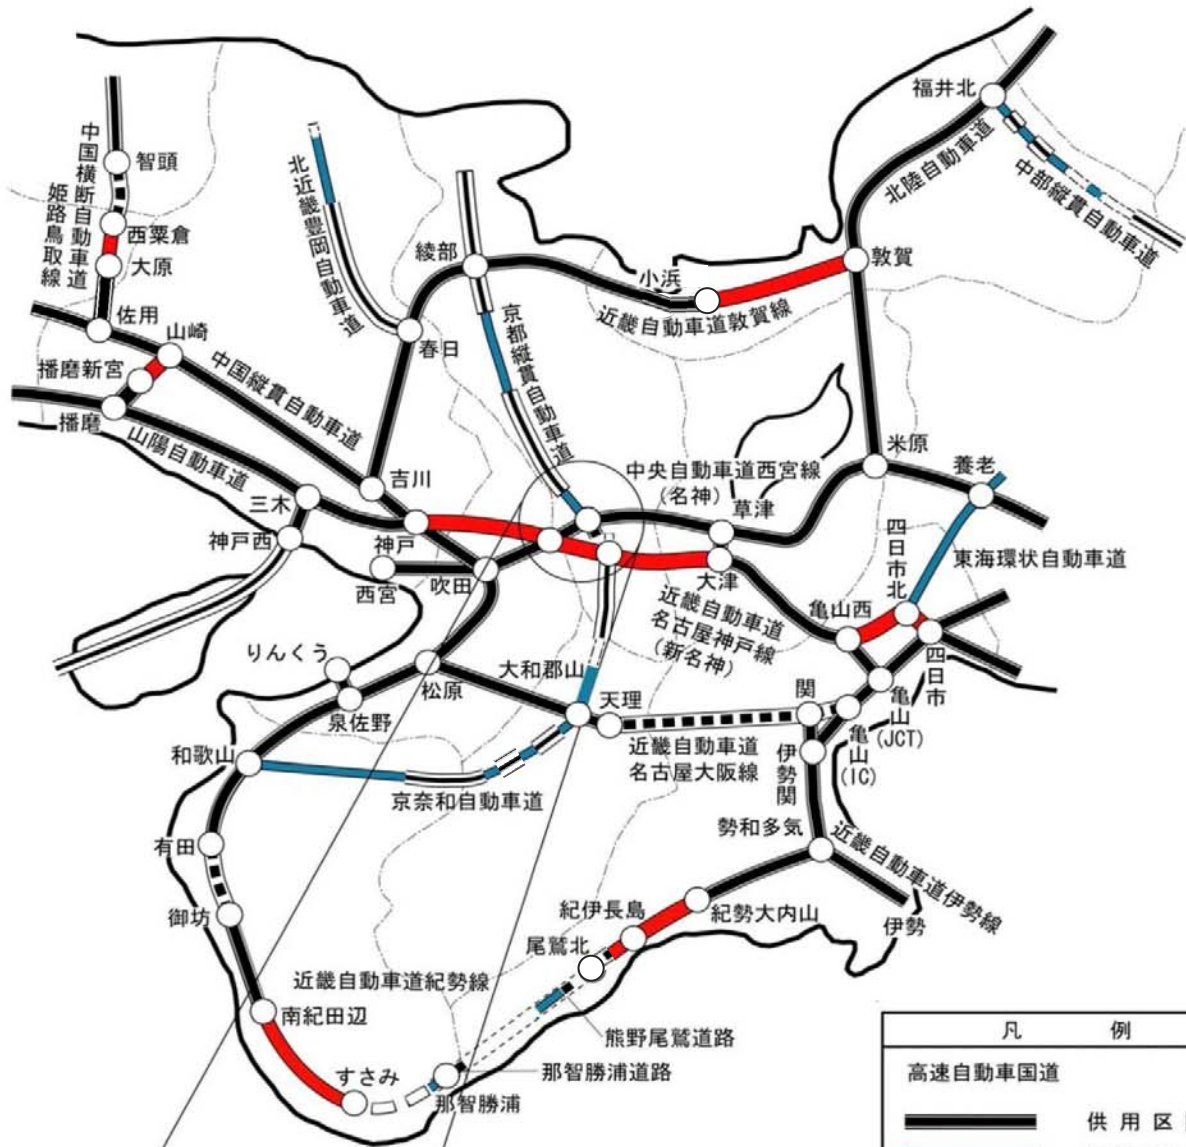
福井北
北陸自動車道
中部縦貫自動車道
敦賀
小浜
近畿自動車道敦賀線
綾部
京都縦貫自動車道
北近畿豊岡自動車道
春日
中国横断自動車道姫路鳥取線
智頭
西粟倉
大原
佐用
山崎
播磨新宮
播磨
中国縦貫自動車道
山陽自動車道
吉川
三木
神戸西
神戸
西宮
吹田
中央自動車道西宮線
（名神）
草津
米原
養老
四日市北
東海環状自動車道
大津
近畿自動車道名古屋神戸線
（新名神）
亀山西
四日市
亀山(JCT)
亀山(IC)
りんくう
泉佐野
松原
大和郡山
天理
関
近畿自動車道名古屋大阪線
伊勢関
和歌山
京奈和自動車道
有田
御坊
勢和多気
近畿自動車道伊勢線
伊勢
紀伊長島
紀勢大内山
尾鷲北
近畿自動車道紀勢線
熊野尾鷲道路
南紀田辺
すさみ
那智勝浦道路
那智勝浦
凡　例
高速自動車国道
供用区